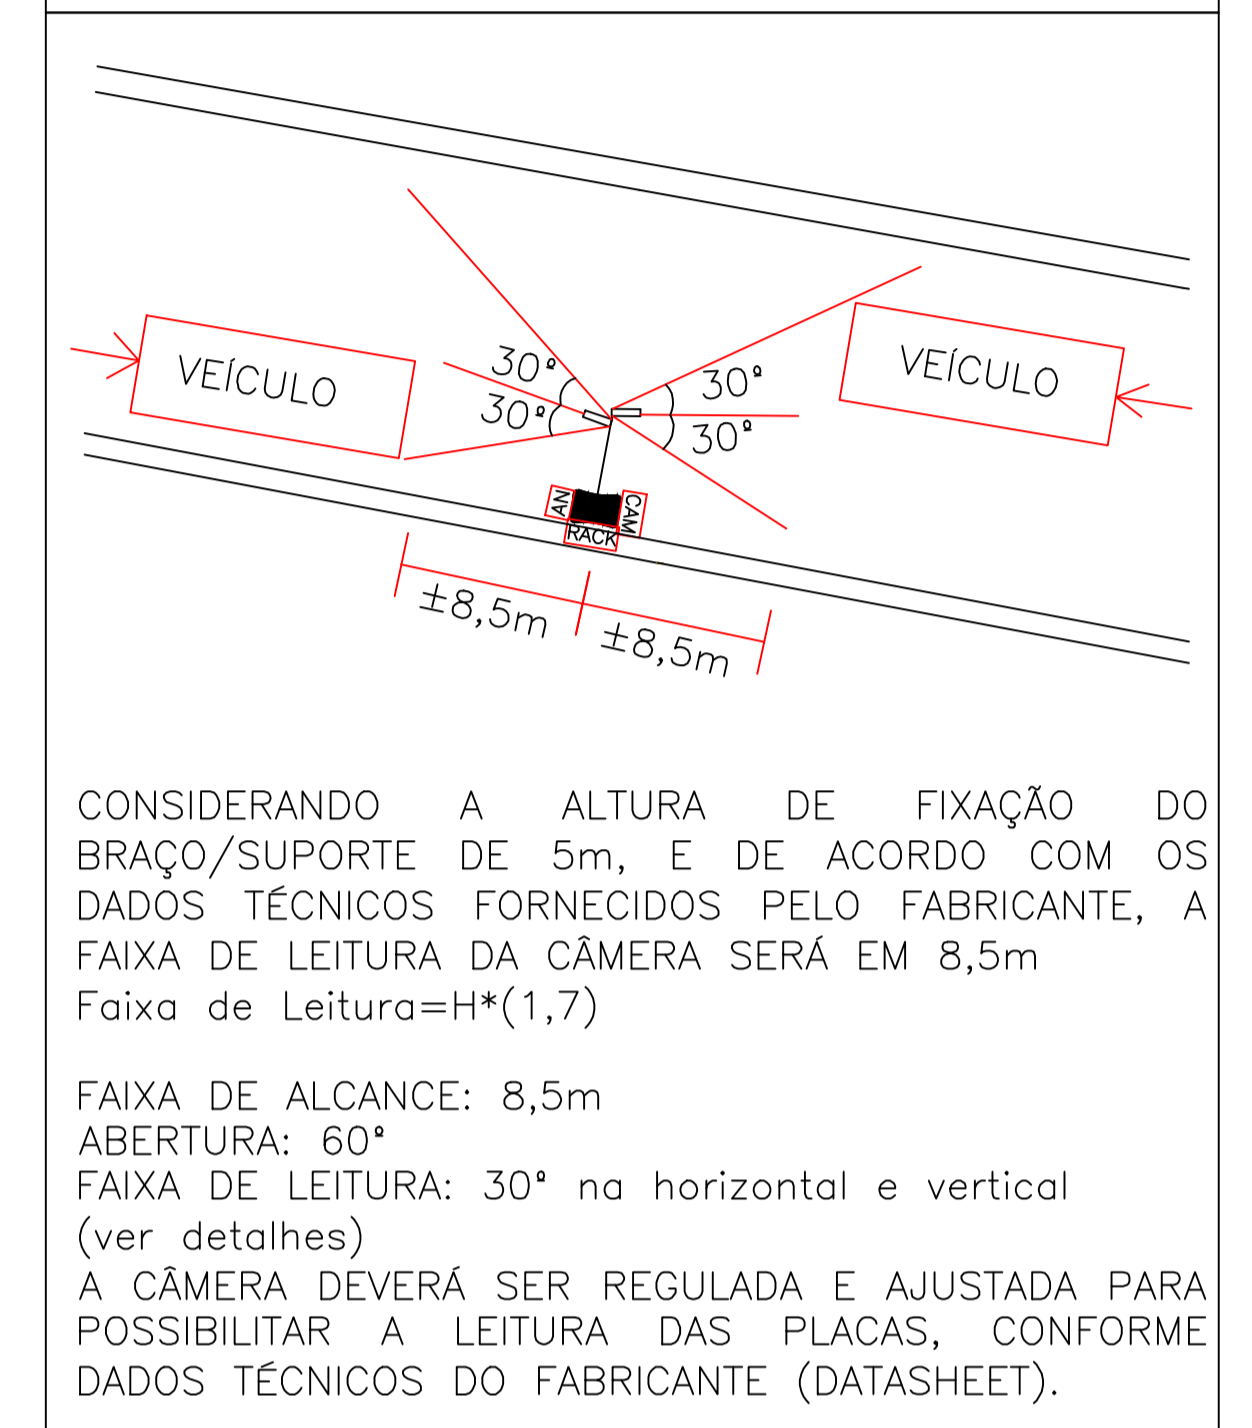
VEÍCULO

30º

30º

30º

30º

VEÍCULO

AN

CAM

RACK

±8,5m

±8,5m

CONSIDERANDO A ALTURA DE FIXAÇÃO DO BRAÇO/SUPORTE DE 5m, E DE ACORDO COM OS DADOS TÉCNICOS FORNECIDOS PELO FABRICANTE, A FAIXA DE LEITURA DA CÂMERA SERÁ EM 8,5m
Faixa de Leitura=H*(1,7)

FAIXA DE ALCANCE: 8,5m
ABERTURA: 60º
FAIXA DE LEITURA: 30º na horizontal e vertical (ver detalhes)
A CÂMERA DEVERÁ SER REGULADA E AJUSTADA PARA POSSIBILITAR A LEITURA DAS PLACAS, CONFORME DADOS TÉCNICOS DO FABRICANTE (DATASHEET).